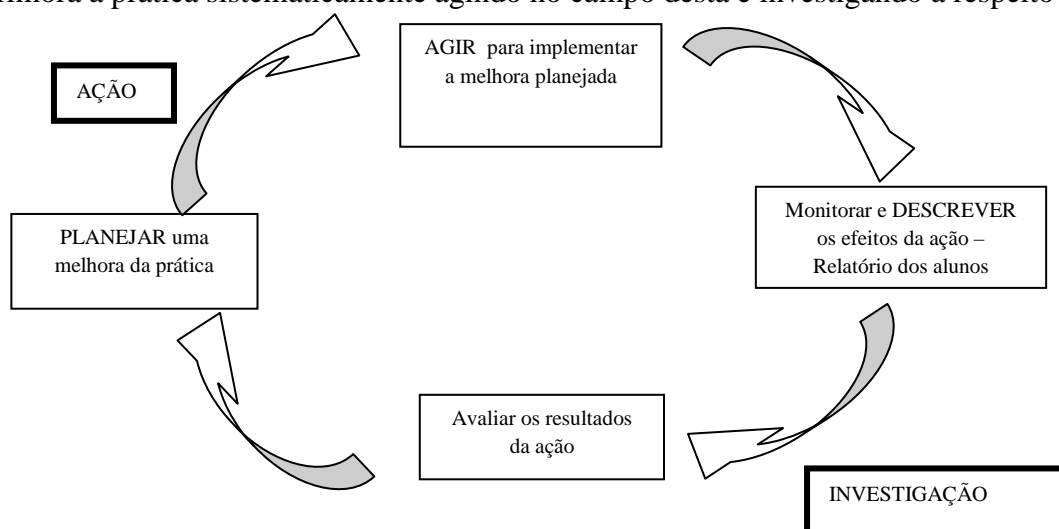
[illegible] a prática sistematicamente agindo no campo desta e investigando a respeito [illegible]

AGIR para implementar a melhora planejada

AÇÃO

Monitorar e DESCREVER os efeitos da ação – Relatório dos alunos

PLANEJAR uma melhora da prática

Avaliar os resultados da ação

INVESTIGAÇÃO